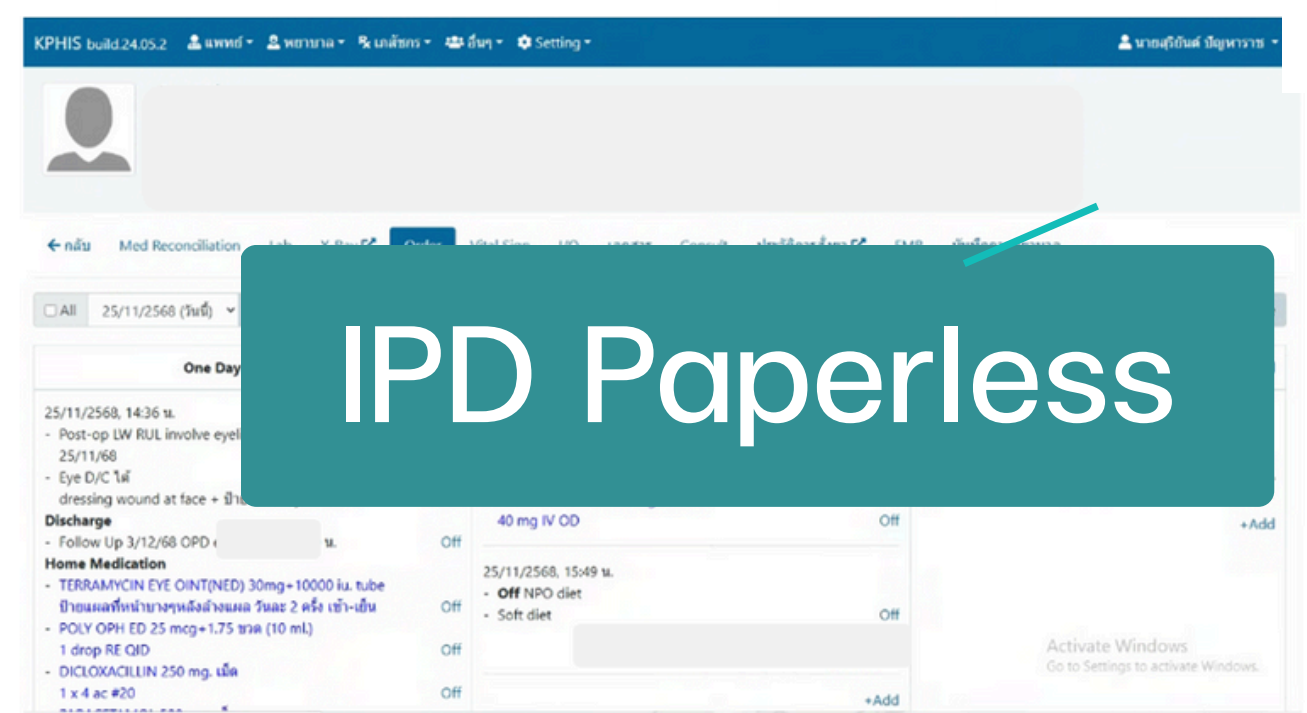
KPHIS build.24.05.2 แพทย์ พยาบาล เภสัชกร อื่นๆ Setting

นายสุริยันต์ ปัญหาราช

← กลับ Med Reconciliation Lab X-Ray Order Vital Sign I/O เอกสาร Consult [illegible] EMR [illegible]

All 25/11/2568 (วันนี้)

One Day

IPD Paperless

25/11/2568, 14:36 น.
- Post-op LW RUL involve eyel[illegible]
25/11/68
- Eye D/C ได้
dressing wound at face + ป้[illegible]

Discharge
- Follow Up 3/12/68 OPD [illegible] น. Off

Home Medication
- TERRAMYCIN EYE OINT(NED) 30mg+10000 iu. tube
ป้ายแผลที่หน้าบางๆหลังล้างแผล วันละ 2 ครั้ง เช้า-เย็น Off
- POLY OPH ED 25 mcg+1.75 ขวด (10 ml.)
1 drop RE QID Off
- DICLOXACILLIN 250 mg. เม็ด
1 x 4 ac #20 Off

40 mg IV OD Off

25/11/2568, 15:49 น.
- Off NPO diet
- Soft diet Off

+Add

+Add

Activate Windows
Go to Settings to activate Windows.